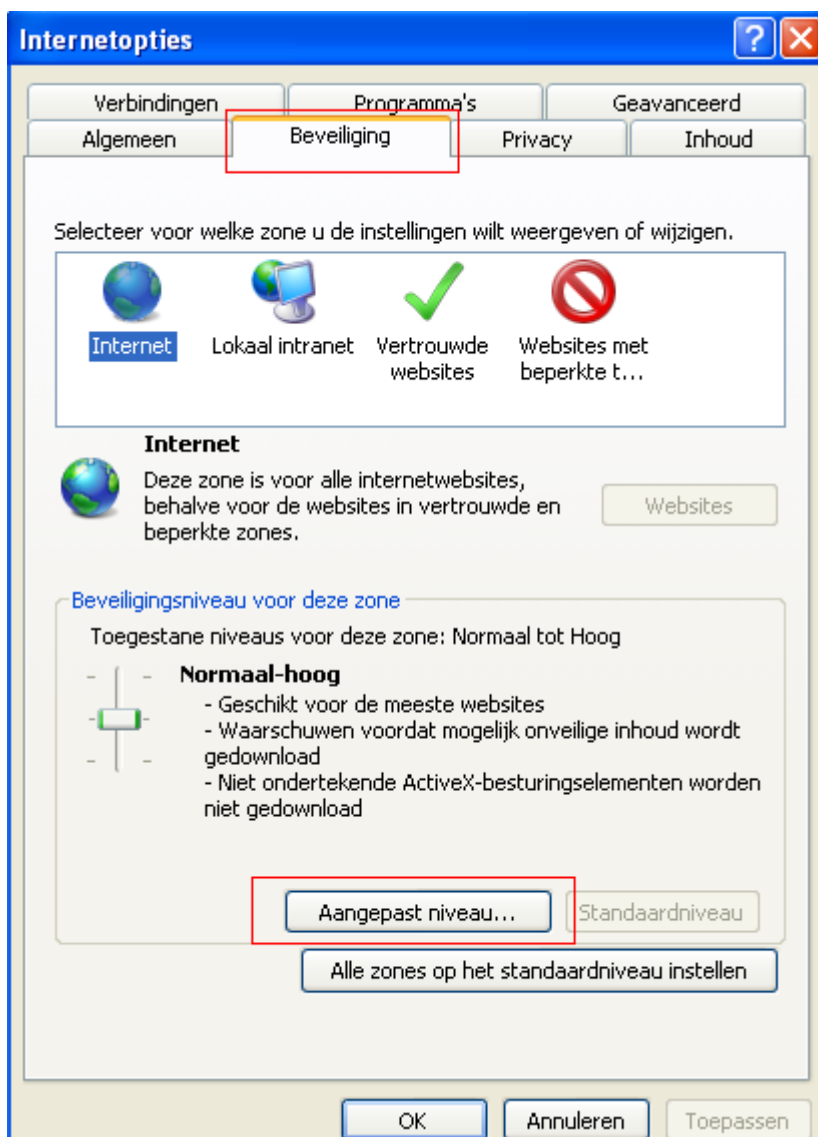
Internetopties

Verbindingen
Programma's
Geavanceerd
Algemeen
Beveiliging
Privacy
Inhoud

Selecteer voor welke zone u de instellingen wilt weergeven of wijzigen.

Internet
Lokaal intranet
Vertrouwde websites
Websites met beperkte t...

Internet
Deze zone is voor alle internetwebsites, behalve voor de websites in vertrouwde en beperkte zones.

Websites

Beveiligingsniveau voor deze zone
Toegestane niveaus voor deze zone: Normaal tot Hoog

Normaal-hoog
- Geschikt voor de meeste websites
- Waarschuwen voordat mogelijk onveilige inhoud wordt gedownload
- Niet ondertekende ActiveX-besturingselementen worden niet gedownload

Aangepast niveau...
Standaardniveau

Alle zones op het standaardniveau instellen

OK
Annuleren
Toepassen